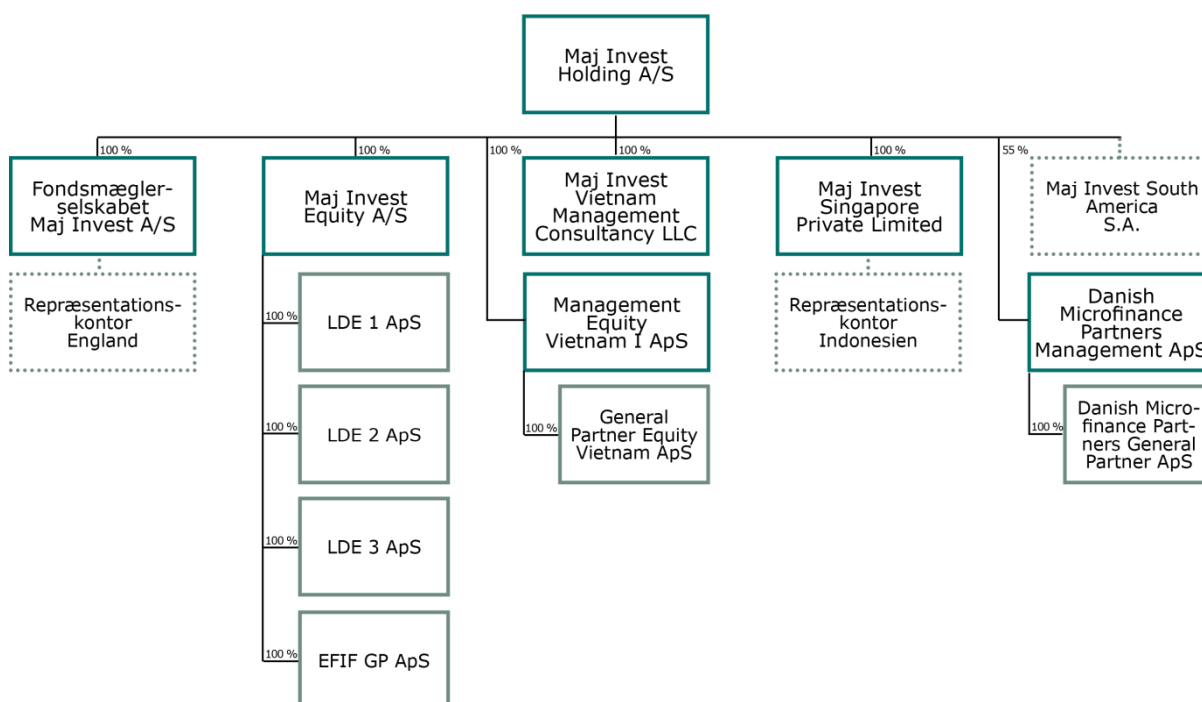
Maj Invest Holding A/S

100 %

Fondsmæglerselskabet Maj Invest A/S

Repræsentationskontor England

100 %

Maj Invest Equity A/S

100 %

LDE 1 ApS

100 %

LDE 2 ApS

100 %

LDE 3 ApS

100 %

EFIF GP ApS

100 %

100 %

Maj Invest Vietnam Management Consultancy LLC

Management Equity Vietnam I ApS

100 %

General Partner Equity Vietnam ApS

100 %

Maj Invest Singapore Private Limited

Repræsentationskontor Indonesien

55 %

Maj Invest South America S.A.

Danish Microfinance Partners Management ApS

100 %

Danish Microfinance Partners General Partner ApS